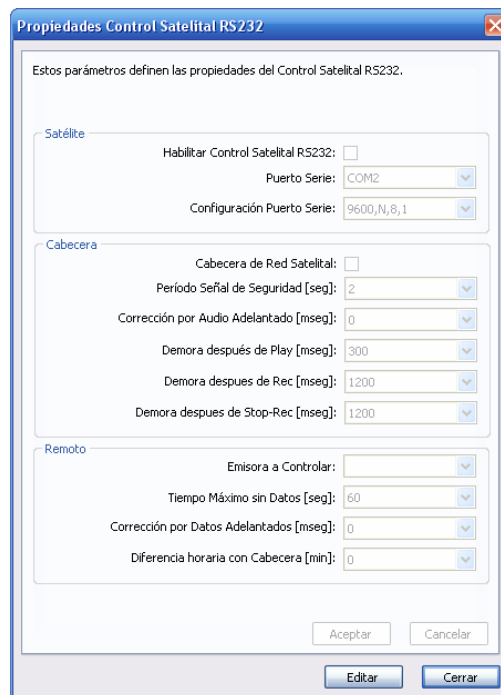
Propiedades Control Satelital RS232

Estos parámetros definen las propiedades del Control Satelital RS232.

Satélite

Habilitar Control Satelital RS232:

Puerto Serie: COM2

Configuración Puerto Serie: 9600,N,8,1

Cabecera

Cabecera de Red Satelital:

Período Señal de Seguridad [seg]: 2

Corrección por Audio Adelantado [mseg]: 0

Demora después de Play [mseg]: 300

Demora despues de Rec [mseg]: 1200

Demora despues de Stop-Rec [mseg]: 1200

Remoto

Emisora a Controlar:

Tiempo Máximo sin Datos [seg]: 60

Corrección por Datos Adelantados [mseg]: 0

Diferencia horaria con Cabecera [min]: 0

Aceptar

Cancelar

Editar

Cerrar